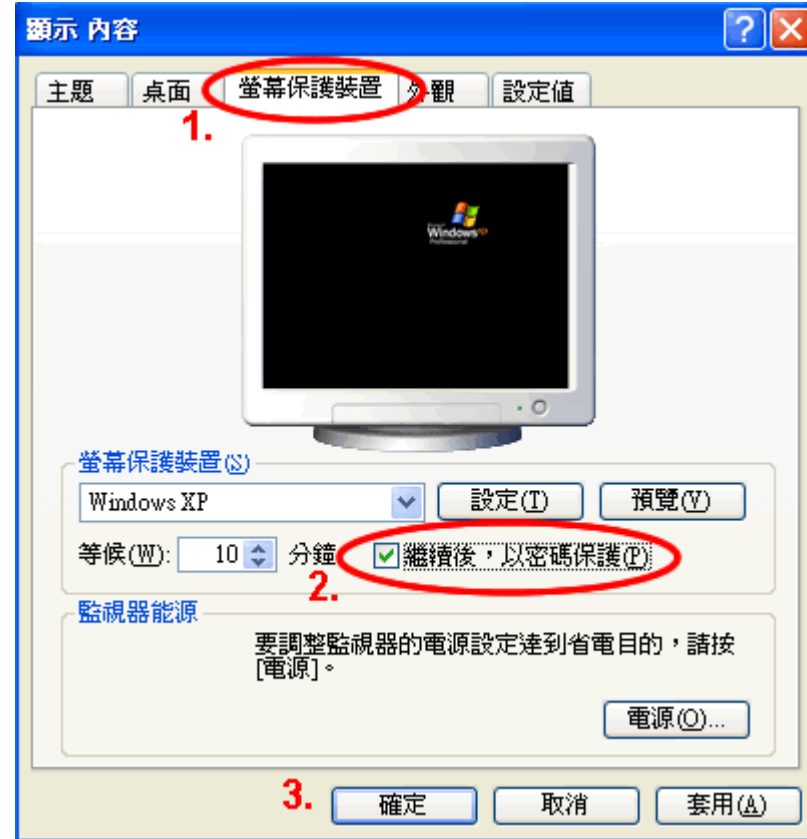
顯示 內容

? X

主題 桌面 螢幕保護裝置 外觀 設定值

1.

Windows XP Professional

螢幕保護裝置(S)

Windows XP

設定(T) 預覽(V)

等候(W): 10 分鐘 繼續後，以密碼保護(P)

2.

監視器能源

要調整監視器的電源設定達到省電目的，請按[電源]。

電源(O)...

3. 確定 取消 套用(A)